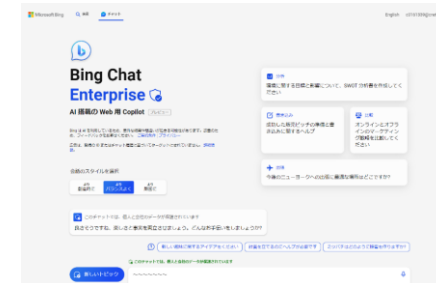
Microsoft Bing Q 検索 チャット

English

Bing Chat Enterprise

AI 搭載の Web 用 Copilot プレビュー

Bing は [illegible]

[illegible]

会話のスタイルを選択

創造的に
バランスよく
厳密に

このチャットでは、個人と会社のデータが保護されています

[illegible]

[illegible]

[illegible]

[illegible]

新しいトピック

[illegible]

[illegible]

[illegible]

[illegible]